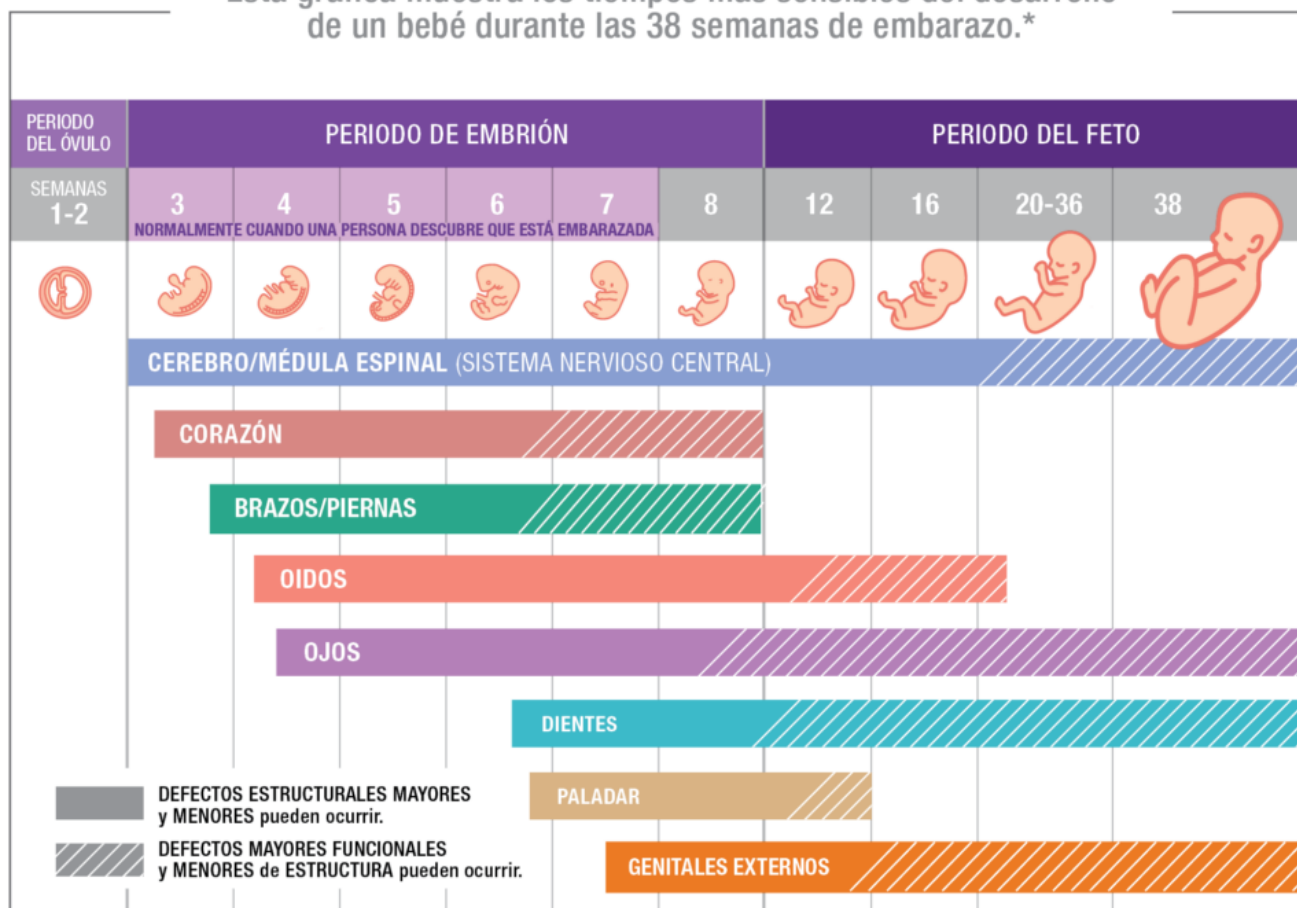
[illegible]
de un bebé durante las 38 semanas de embarazo.*

| PERIODO DEL ÓVULO | PERIODO DE EMBRIÓN | | | | | | PERIODO DEL FETO | | | |
|---|---|---|---|---|---|---|---|---|---|---|
| SEMANAS 1-2 | 3 | 4 | 5 | 6 | 7 | 8 | 12 | 16 | 20-36 | 38 |

NORMALMENTE CUANDO UNA PERSONA DESCUBRE QUE ESTÁ EMBARAZADA

CEREBRO/MÉDULA ESPINAL (SISTEMA NERVIOSO CENTRAL)

CORAZÓN

BRAZOS/PIERNAS

OIDOS

OJOS

DIENTES

PALADAR

GENITALES EXTERNOS

DEFECTOS ESTRUCTURALES MAYORES y MENORES pueden ocurrir.

DEFECTOS MAYORES FUNCIONALES y MENORES de ESTRUCTURA pueden ocurrir.